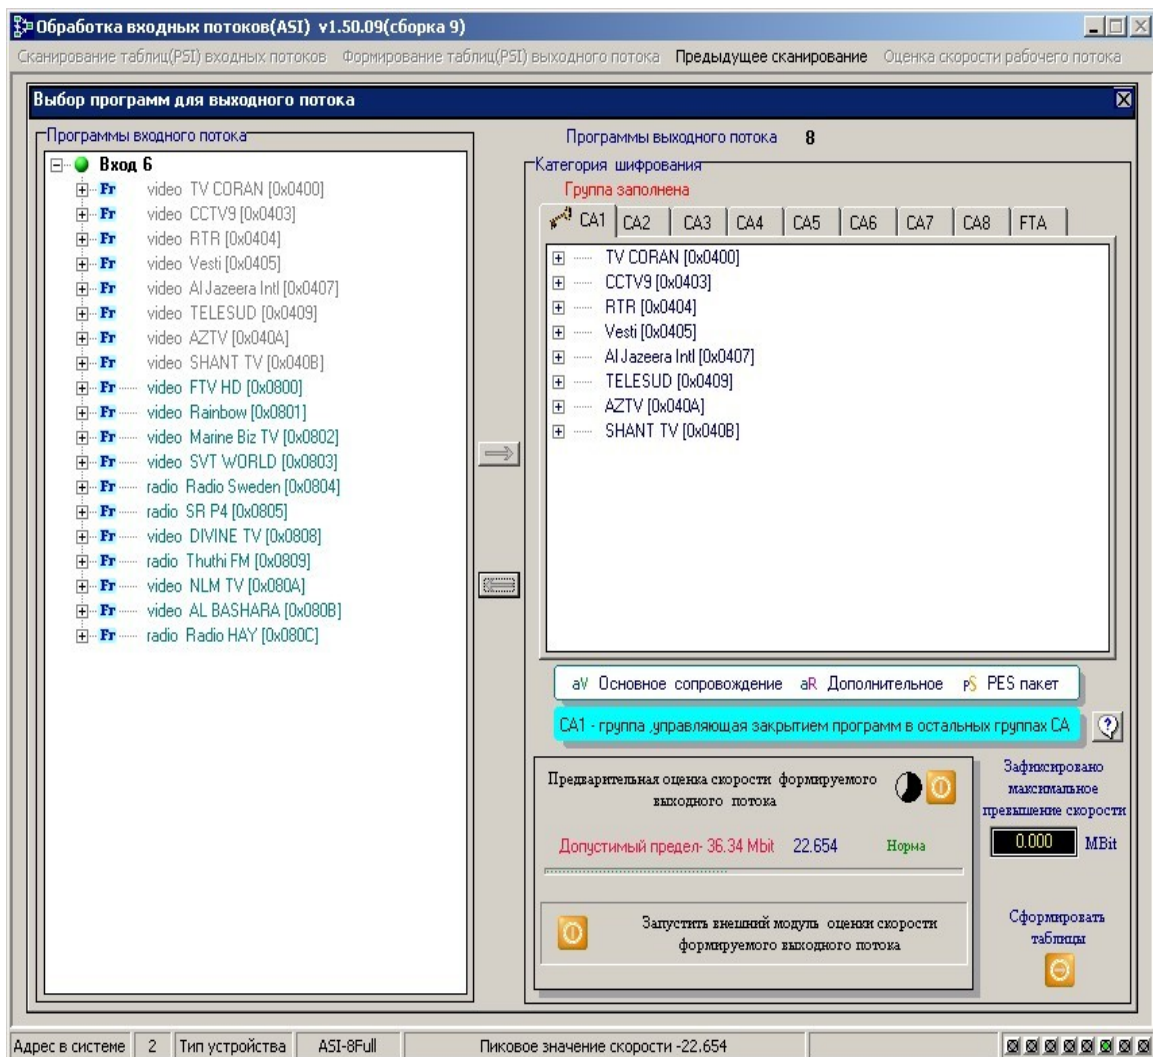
Обработка входных потоков(ASI) v1.50.09(сборка 9)

Сканирование таблиц(PSI) входных потоков Формирование таблиц(PSI) выходного потока Предыдущее сканирование Оценка скорости рабочего потока

Выбор программ для выходного потока

Программы входного потока

Вход 6
Fr video TV CORAN [0x0400]
Fr video CCTV9 [0x0403]
Fr video RTR [0x0404]
Fr video Vesti [0x0405]
Fr video Al Jazeera Intl [0x0407]
Fr video TELESUD [0x0409]
Fr video AZTV [0x040A]
Fr video SHANT TV [0x040B]
Fr video FTV HD [0x0800]
Fr video Rainbow [0x0801]
Fr video Marine Biz TV [0x0802]
Fr video SVT WORLD [0x0803]
Fr radio Radio Sweden [0x0804]
Fr radio SR P4 [0x0805]
Fr video DIVINE TV [0x0808]
Fr radio Thuthi FM [0x0809]
Fr video NLM TV [0x080A]
Fr video AL BASHARA [0x080B]
Fr radio Radio HAY [0x080C]

Программы выходного потока 8

Категория шифрования
Группа заполнена

| CA1 | CA2 | CA3 | CA4 | CA5 | CA6 | CA7 | CA8 | FTA |

TV CORAN [0x0400]
CCTV9 [0x0403]
RTR [0x0404]
Vesti [0x0405]
Al Jazeera Intl [0x0407]
TELESUD [0x0409]
AZTV [0x040A]
SHANT TV [0x040B]

aV Основное сопровождение aR Дополнительное pS PES пакет

CA1 - группа ,управляющая закрытием программ в остальных группах CA

Предварительная оценка скорости формируемого выходного потока

Допустимый предел- 36.34 Mbit 22.654 Норма

Запустить внешний модуль оценки скорости формируемого выходного потока

Зафиксировано максимальное превышение скорости
0.000 MBit

Сформировать таблицы

Адрес в системе 2 Тип устройства ASI-8Full Пиковое значение скорости -22.654